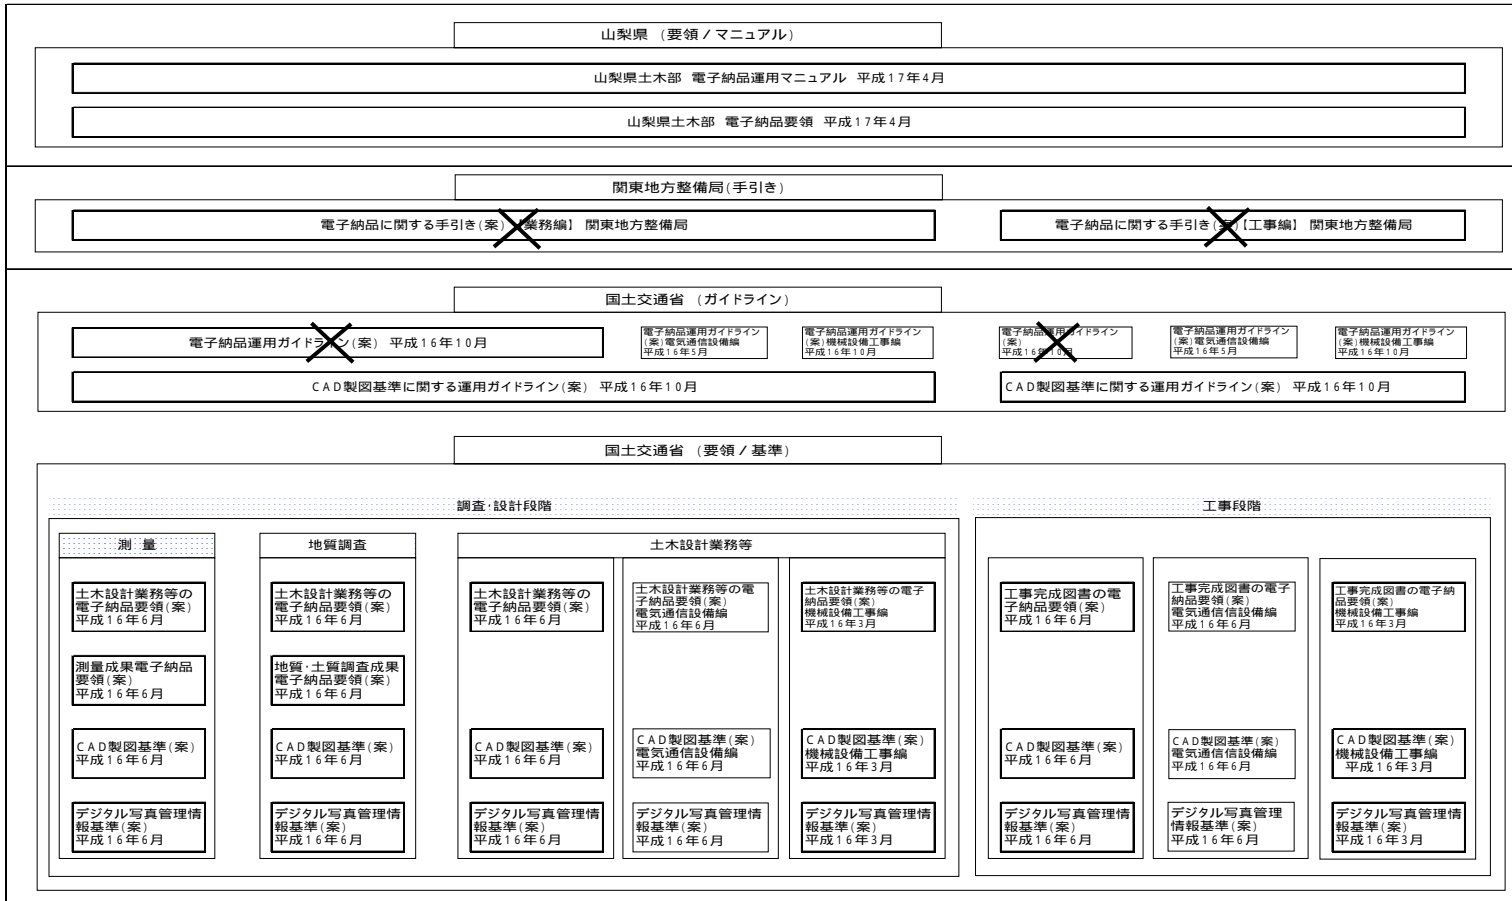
山梨県 （要領／マニュアル）

山梨県土木部 電子納品運用マニュアル 平成17年4月

山梨県土木部 電子納品要領 平成17年4月

関東地方整備局(手引き)

電子納品に関する手引き(案)【業務編】 関東地方整備局

電子納品に関する手引き(案)【工事編】 関東地方整備局

国土交通省 （ガイドライン）

電子納品運用ガイドライン(案) 平成16年10月

電子納品運用ガイドライン(案)電気通信設備編 平成16年5月

電子納品運用ガイドライン(案)機械設備工事編 平成16年10月

電子納品運用ガイドライン(案) 平成16年10月

電子納品運用ガイドライン(案)電気通信設備編 平成16年5月

電子納品運用ガイドライン(案)機械設備工事編 平成16年10月

CAD製図基準に関する運用ガイドライン(案) 平成16年10月

CAD製図基準に関する運用ガイドライン(案) 平成16年10月

国土交通省 （要領／基準）

調査･設計段階

測 量

土木設計業務等の電子納品要領(案) 平成16年6月

測量成果電子納品要領(案) 平成16年6月

CAD製図基準(案) 平成16年6月

デジタル写真管理情報基準(案) 平成16年6月

地質調査

土木設計業務等の電子納品要領(案) 平成16年6月

地質･土質調査成果電子納品要領(案) 平成16年6月

CAD製図基準(案) 平成16年6月

デジタル写真管理情報基準(案) 平成16年6月

土木設計業務等

土木設計業務等の電子納品要領(案) 平成16年6月

CAD製図基準(案) 平成16年6月

デジタル写真管理情報基準(案) 平成16年6月

土木設計業務等の電子納品要領(案) 電気通信設備編 平成16年6月

CAD製図基準(案) 電気通信設備編 平成16年6月

デジタル写真管理情報基準(案) 平成16年6月

土木設計業務等の電子納品要領(案) 機械設備工事編 平成16年3月

CAD製図基準(案) 機械設備工事編 平成16年3月

デジタル写真管理情報基準(案) 平成16年3月

工事段階

工事完成図書の電子納品要領(案) 平成16年6月

CAD製図基準(案) 平成16年6月

デジタル写真管理情報基準(案) 平成16年6月

工事完成図書の電子納品要領(案) 電気通信設備編 平成16年6月

CAD製図基準(案) 電気通信設備編 平成16年6月

デジタル写真管理情報基準(案) 平成16年6月

工事完成図書の電子納品要領(案) 機械設備工事編 平成16年3月

CAD製図基準(案) 機械設備工事編 平成16年3月

デジタル写真管理情報基準(案) 平成16年3月